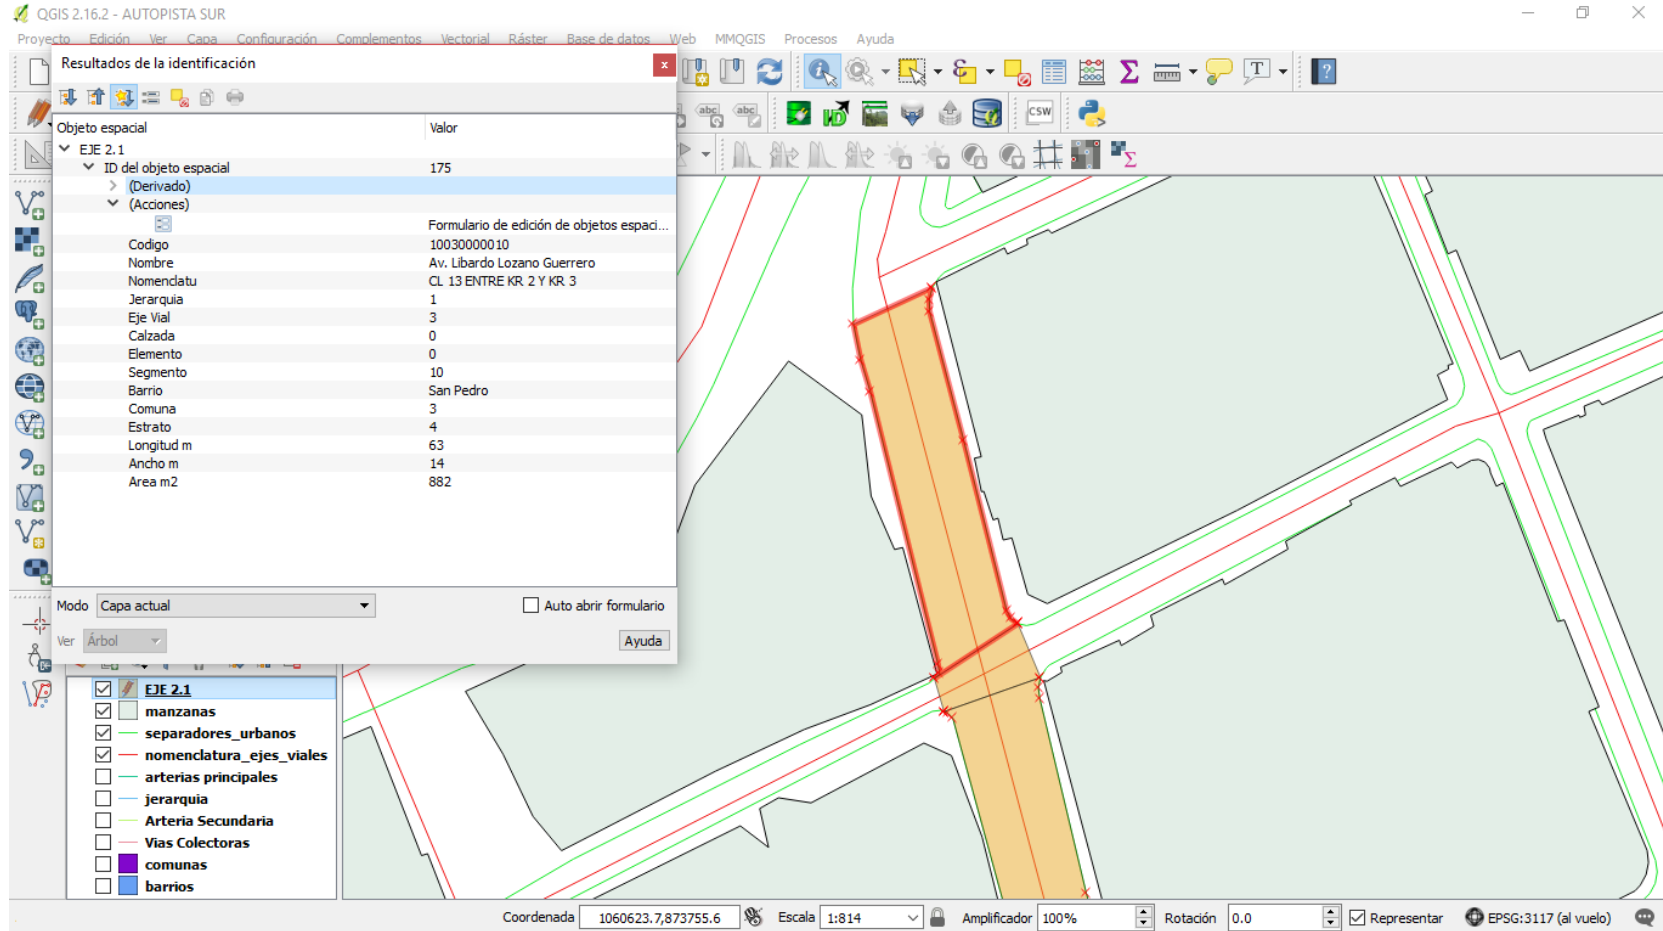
QGIS 2.16.2 - AUTOPISTA SUR

Proyecto Edición Ver Capa Configuración Complementos Vectorial Ráster Base de datos Web MMQGIS Procesos Ayuda

Resultados de la identificación

| Objeto espacial | Valor |
|---|---|
| EJE 2.1 | |
| ID del objeto espacial | 175 |
| (Derivado) | |
| (Acciones) | |
| | Formulario de edición de objetos espaci... |
| Codigo | 10030000010 |
| Nombre | Av. Libardo Lozano Guerrero |
| Nomenclatu | CL 13 ENTRE KR 2 Y KR 3 |
| Jerarquia | 1 |
| Eje Vial | 3 |
| Calzada | 0 |
| Elemento | 0 |
| Segmento | 10 |
| Barrio | San Pedro |
| Comuna | 3 |
| Estrato | 4 |
| Longitud m | 63 |
| Ancho m | 14 |
| Area m2 | 882 |

Modo Capa actual
Auto abrir formulario
Ver Árbol
Ayuda

CSW

EJE 2.1
manzanas
separadores_urbanos
nomenclatura_ejes_viales
arterias principales
jerarquia
Arteria Secundaria
Vias Colectoras
comunas
barrios

Coordenada 1060623.7,873755.6 Escala 1:814 Amplificador 100% Rotación 0.0 Representar EPSG:3117 (al vuelo)